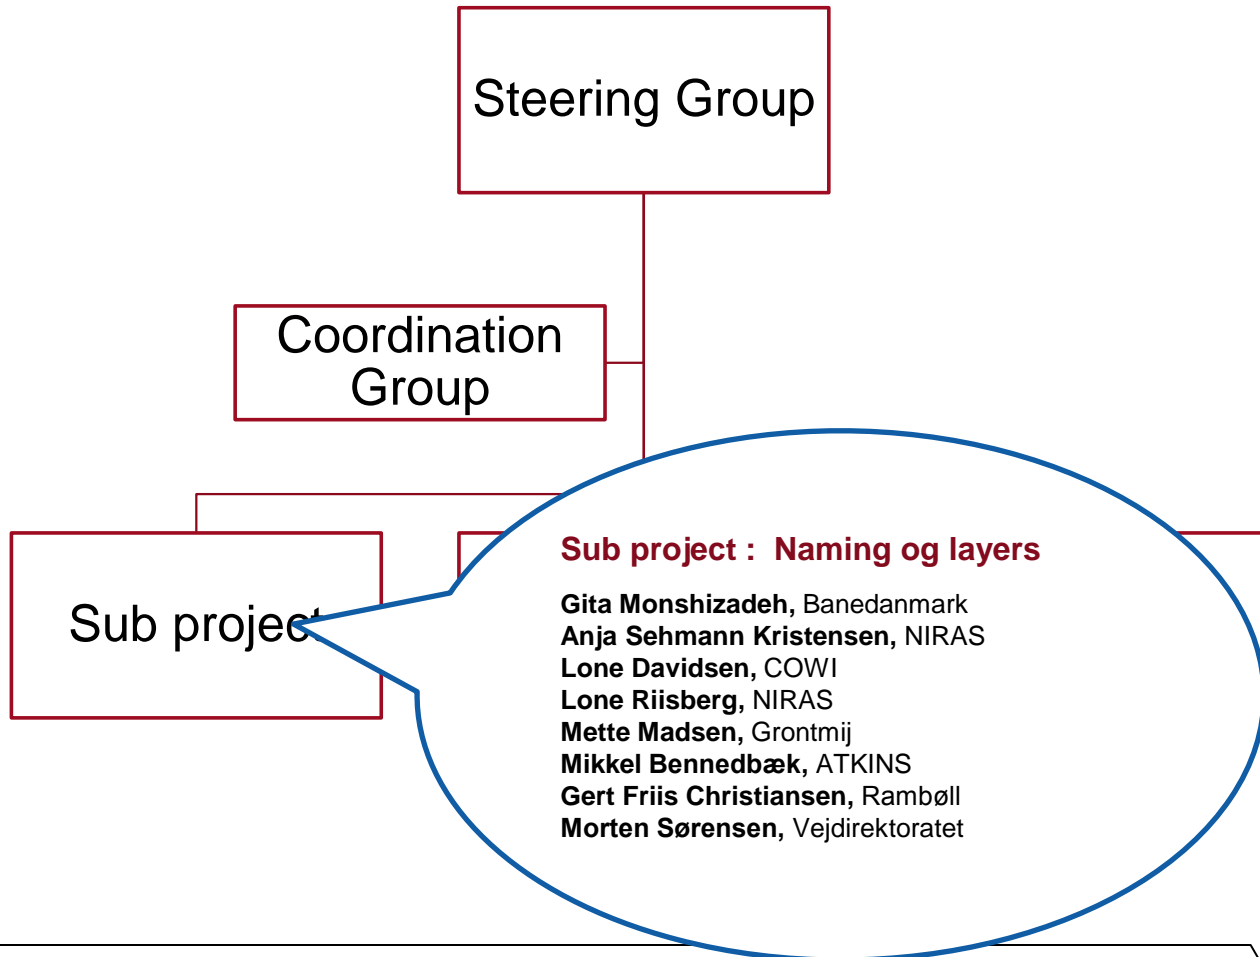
Steering Group

Coordination Group

Sub projec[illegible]

Sub project : Naming og layers

**Gita Monshizadeh,** Banedanmark
**Anja Sehmann Kristensen,** NIRAS
**Lone Davidsen,** COWI
**Lone Riisberg,** NIRAS
**Mette Madsen,** Grontmij
**Mikkel Bennedbæk,** ATKINS
**Gert Friis Christiansen,** Rambøll
**Morten Sørensen,** Vejdirektoratet